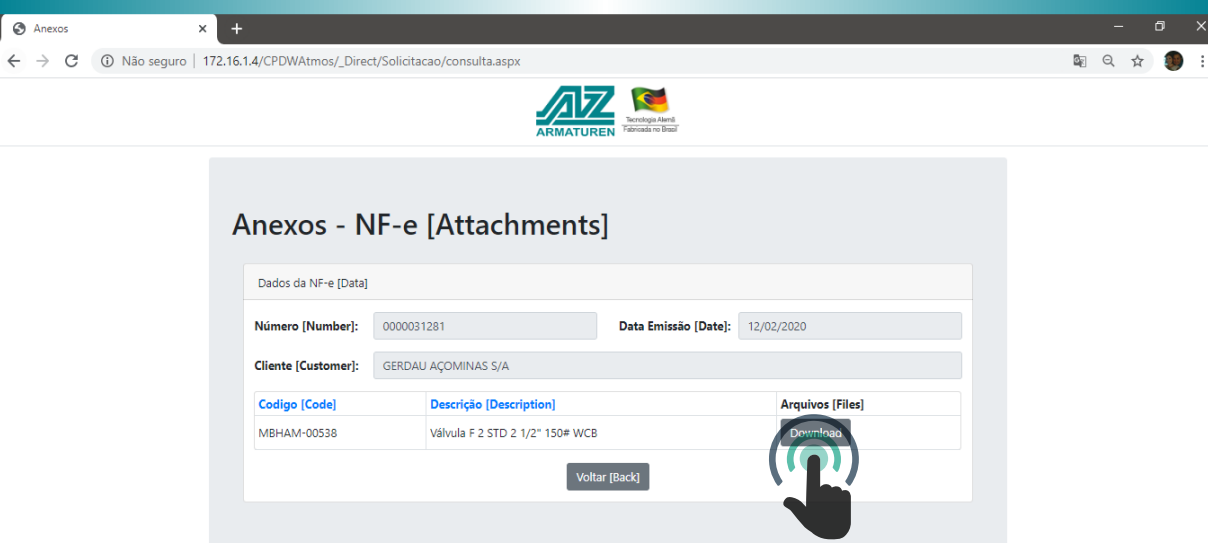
Anexos
+
Não seguro | 172.16.1.4/CPDWAtmos/_Direct/Solicitacao/consulta.aspx

AZ
ARMATUREN
Tecnologia Alemã
Fabricada no Brasil

Anexos - NF-e [Attachments]

Dados da NF-e [Data]

Número [Number]: 0000031281
Data Emissão [Date]: 12/02/2020

Cliente [Customer]: GERDAU AÇOMINAS S/A

| Codigo [Code] | Descrição [Description] | Arquivos [Files] |
|---|---|---|
| MBHAM-00538 | Válvula F 2 STD 2 1/2" 150# WCB | Download |

Voltar [Back]